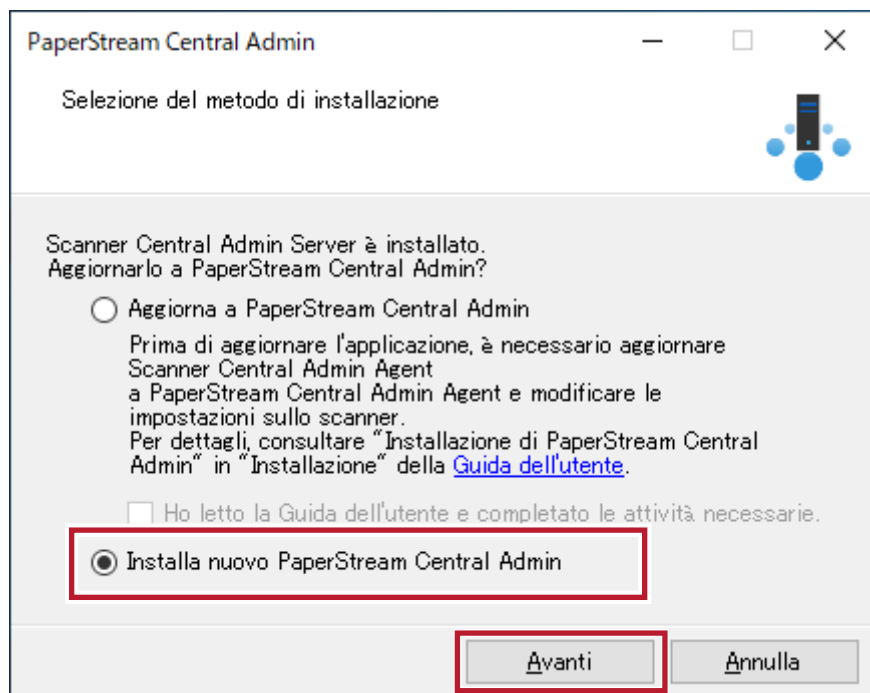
PaperStream Central Admin

Selezione del metodo di installazione

Scanner Central Admin Server è installato.
Aggiornarlo a PaperStream Central Admin?

Aggiorna a PaperStream Central Admin

Prima di aggiornare l'applicazione, è necessario aggiornare Scanner Central Admin Agent
a PaperStream Central Admin Agent e modificare le impostazioni sullo scanner.
Per dettagli, consultare "Installazione di PaperStream Central Admin" in "Installazione" della Guida dell'utente.

Ho letto la Guida dell'utente e completato le attività necessarie.

Installa nuovo PaperStream Central Admin

Avanti

Annulla